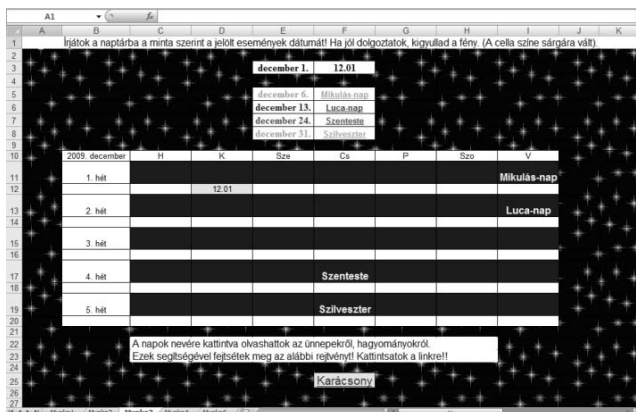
A1 $f_x$

A B C D E F G H I J K

1 Írjátok a naptárba a minta szerint a jelölt események dátumát! Ha jól dolgoztatok, kigyullad a fény. (A cella színe sárgára vált).

3 december 1. 12.01

5 december 6. Mikulás-nap
6 december 13. Luca-nap
7 december 24. Szenteste
8 december 31. Szilveszter

| 2009. december | H | K | Sze | Cs | P | Szo | V |
|---|---|---|---|---|---|---|---|
| 1. hét | | | | | | | Mikulás-nap |
| | | 12.01 | | | | | |
| 2. hét | | | | | | | Luca-nap |
| | | | | | | | |
| 3. hét | | | | | | | |
| | | | | | | | |
| 4. hét | | | | Szenteste | | | |
| | | | | | | | |
| 5. hét | | | | Szilveszter | | | |

22 A napok nevére kattintva olvashattok az ünnepekről, hagyományokról.
23 Ezek segítségével fejtsétek meg az alábbi rejtvényt! Kattintsatok a linkre!!

25 Karácsony

Munka1 Munka2 Munka3 Munka4 Munka5